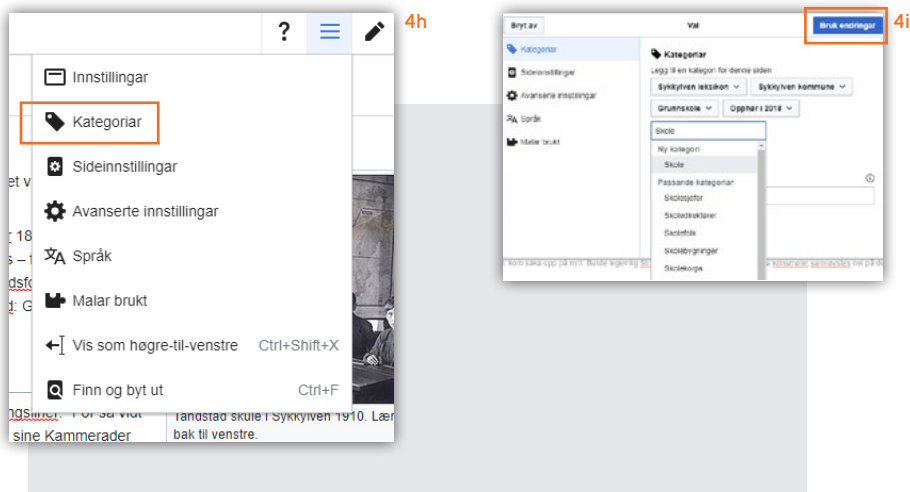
4h

Innstillingar
Kategoriar
Sideinnstillingar
Avanserte innstillingar
Språk
Malar brukt
Vis som høgre-til-venstre Ctrl+Shift+X
Finn og byt ut Ctrl+F

et v
r 18
s – t
dsfo
d: G

ngsliner. For så vidt
sine Kammerader

Tandstad skule i Sykkylven 1910. Lær
bak til venstre.

4i

Bryt av
Val
Bruk endringar

Kategoriar
Sideinnstillingar
Avanserte innstillingar
Språk
Malar brukt

Kategoriar
Legg til en kategori for denne siden
Sykkylven leksikon
Sykkylven kommune
Grunnskole
Opphør i 2018
Skole
Ny kategori
Skole
Passande kategoriar
Skolesjefer
Skoledirektører
Skolefolk
Skolebygninger
Skolekorps